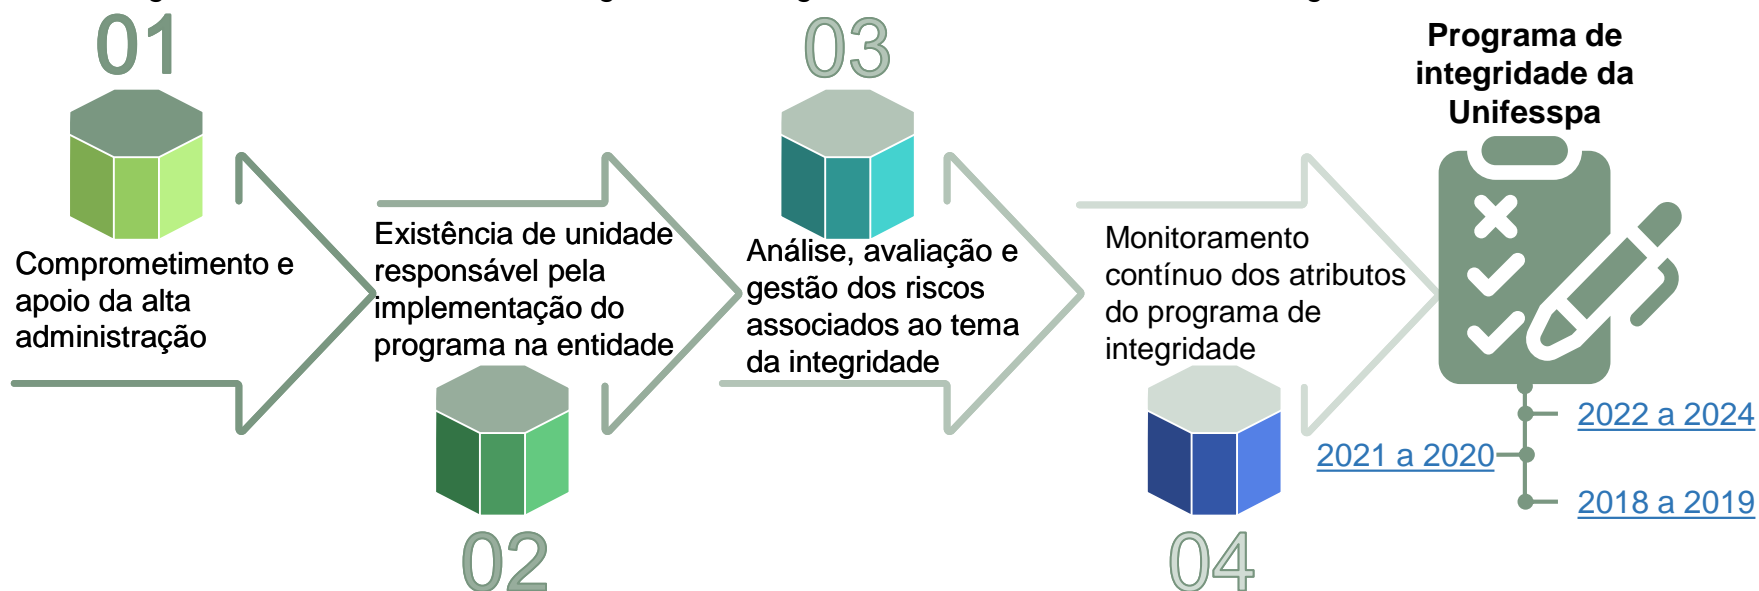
01

Comprometimento e apoio da alta administração

Existência de unidade responsável pela implementação do programa na entidade

02

03

Análise, avaliação e gestão dos riscos associados ao tema da integridade

Monitoramento contínuo dos atributos do programa de integridade

04

Programa de integridade da Unifesspa

2022 a 2024

2021 a 2020

2018 a 2019